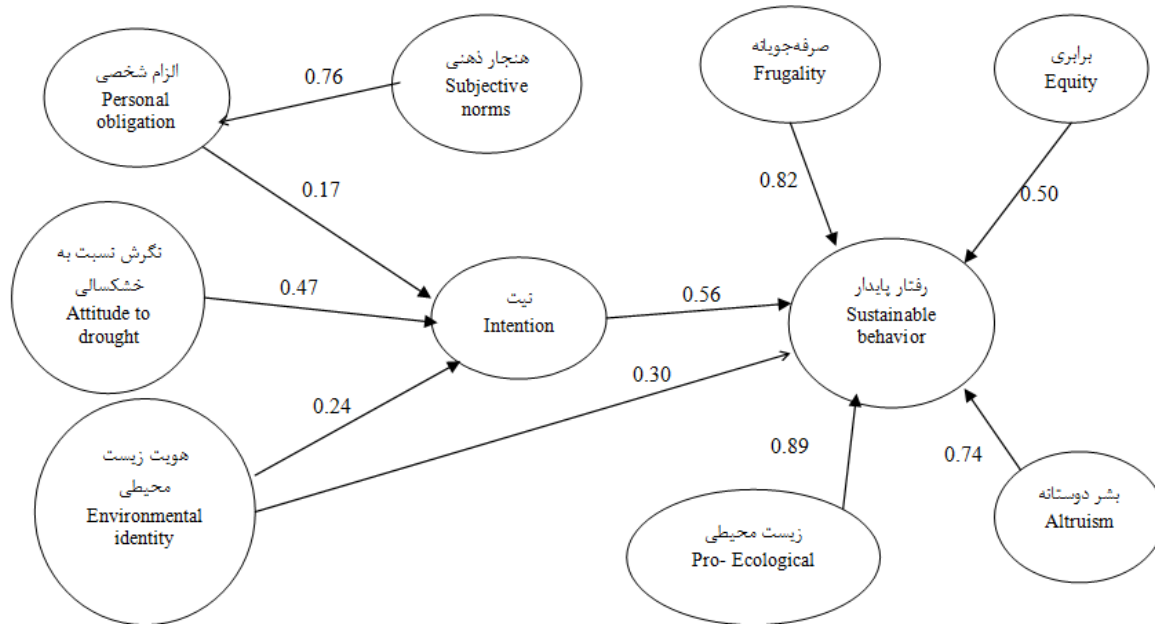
الزام شخصی
Personal obligation

0.76

هنجار ذهنی
Subjective norms

صرفه‌جویانه
Frugality

برابری
Equity

0.17

0.82

0.50

نگرش نسبت به خشکسالی
Attitude to drought

0.47

نیت
Intention

0.56

رفتار پایدار
Sustainable behavior

0.30

0.24

هویت زیست محیطی
Environmental identity

0.89

0.74

بشر دوستانه
Altruism

زیست محیطی
Pro- Ecological